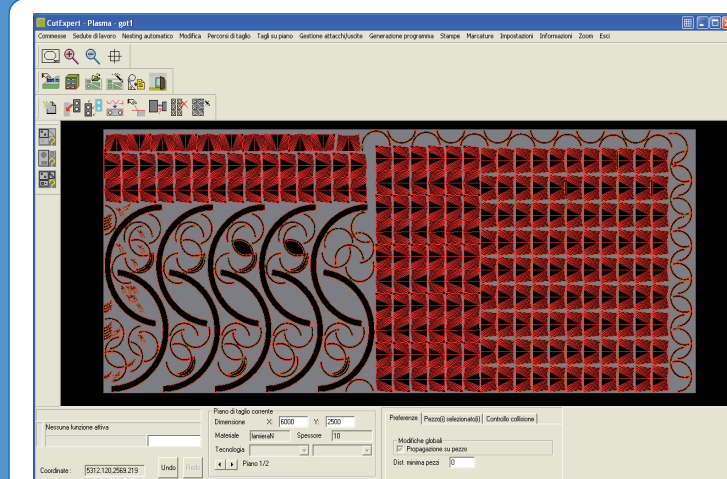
CutExpert - Plasma - got1

Commesse Sedute di lavoro Nesting automatico Modifica Percorsi di taglio Tagli su piano Gestione attacchi/uscite Generazione programma Stampe Marcature Impostazioni Informazioni Zoom Esci

Nessuna funzione attiva

Coordinate : 5312.120.2569.219

Undo Redo

Piano di taglio corrente
Dimensione X: 6000 Y: 2500
Materiale lamieraN Spessore 10
Tecnologia
Piano 1/2

Preferenze Pezzo(i) selezionato(i) Controllo collisione

Modifiche globali
Propagazione su pezzo
Dist. minima pezzi 0